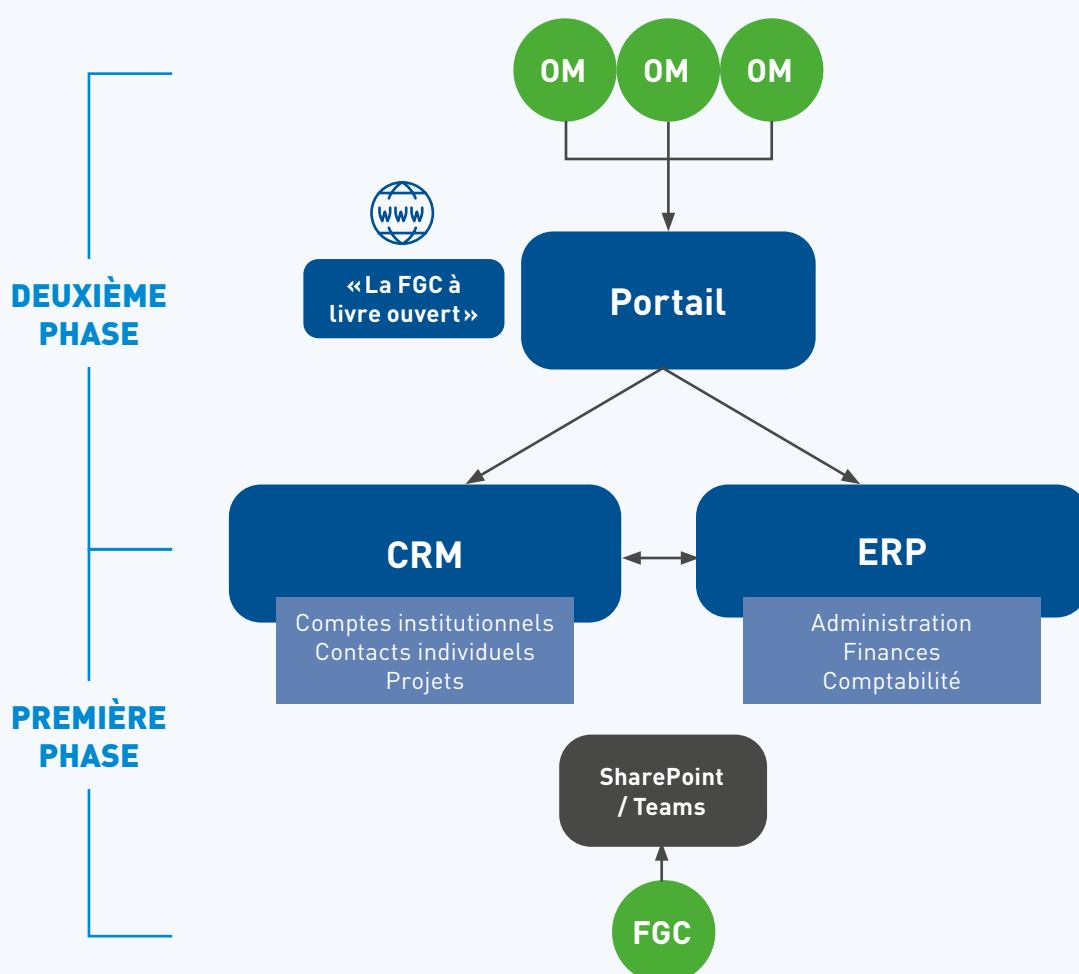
OM OM OM

DEUXIÈME PHASE

WWW

«La FGC à livre ouvert»

Portail

CRM

Comptes institutionnels
Contacts individuels
Projets

ERP

Administration
Finances
Comptabilité

PREMIÈRE PHASE

SharePoint / Teams

FGC